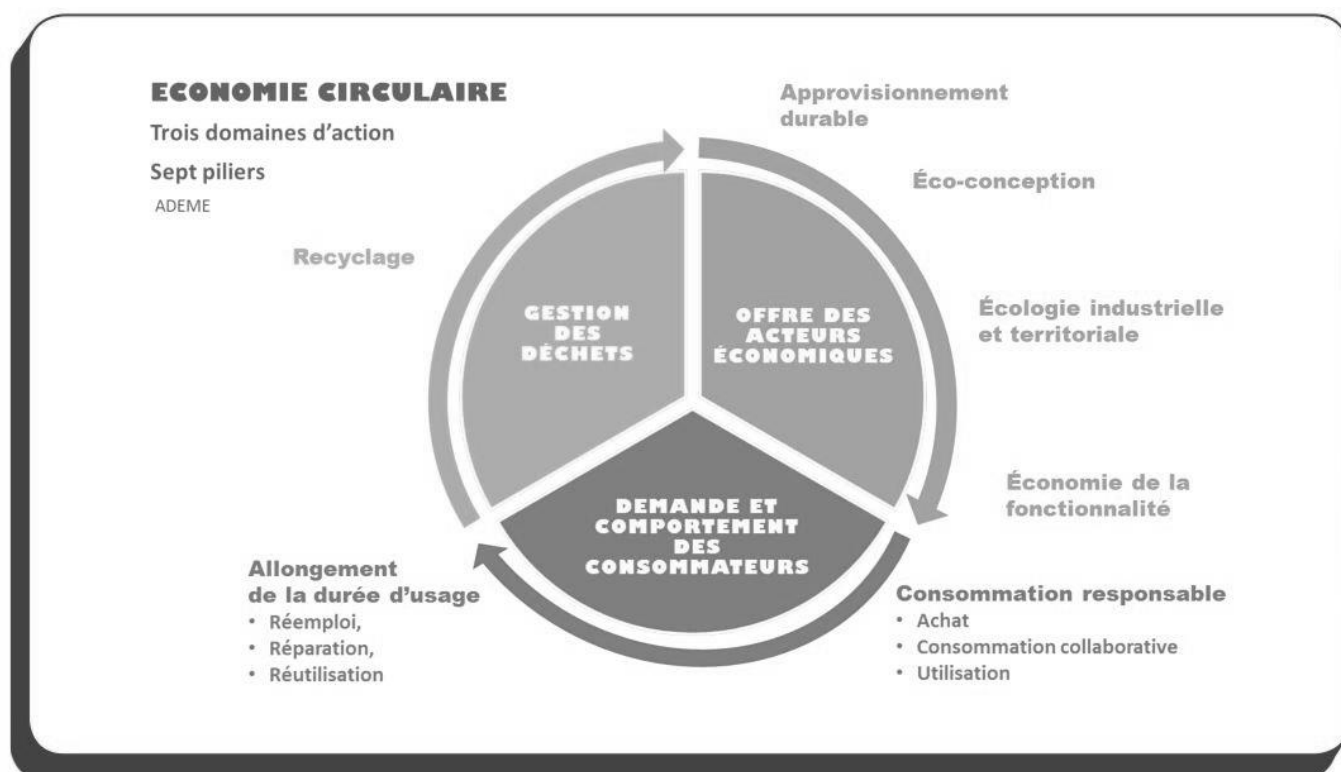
ECONOMIE CIRCULAIRE

Trois domaines d'action

Sept piliers

ADEME

Approvisionnement durable

Éco-conception

Recyclage

GESTION DES DÉCHETS

OFFRE DES ACTEURS ÉCONOMIQUES

Écologie industrielle et territoriale

DEMANDE ET COMPORTEMENT DES CONSOMMATEURS

Économie de la fonctionnalité

Allongement de la durée d'usage
• Réemploi,
• Réparation,
• Réutilisation

Consommation responsable
• Achat
• Consommation collaborative
• Utilisation